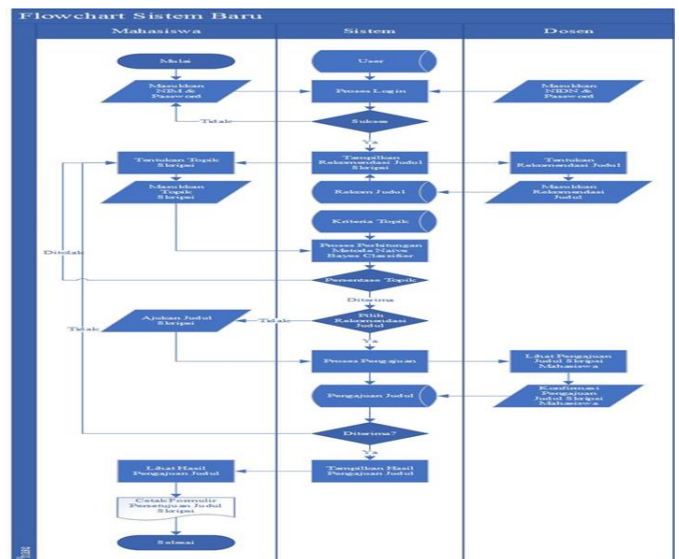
Flowchart Sistem Baru

Mahasiswa

Sistem

Dosen

Mulai

User

Masukkan NIM & Password

Proses Login

Masukkan NIDN & Password

Tidak

Sukses

Ya

Tentukan Topik Skripsi

Tampilkan Rekomendasi Judul Skripsi

Tentukan Rekomendasi Judul

Masukkan Topik Skripsi

Rekom Judul

Masukkan Rekomendasi Judul

Kriteria Topik

Proses Perhitungan Metode Naive Bayes Classifier

Ditolak

Persentase Topik

Diterima

Tidak

Ajukan Judul Skripsi

Tidak

Pilih Rekomendasi Judul

Ya

Proses Pengajuan

Lihat Pengajuan Judul Skripsi Mahasiswa

Pengajuan Judul

Konfirmasi Pengajuan Judul Skripsi Mahasiswa

Diterima?

Ya

Lihat Hasil Pengajuan Judul

Tampilkan Hasil Pengajuan Judul

Cetak Formulir Persetujuan Judul Skripsi

Selesai